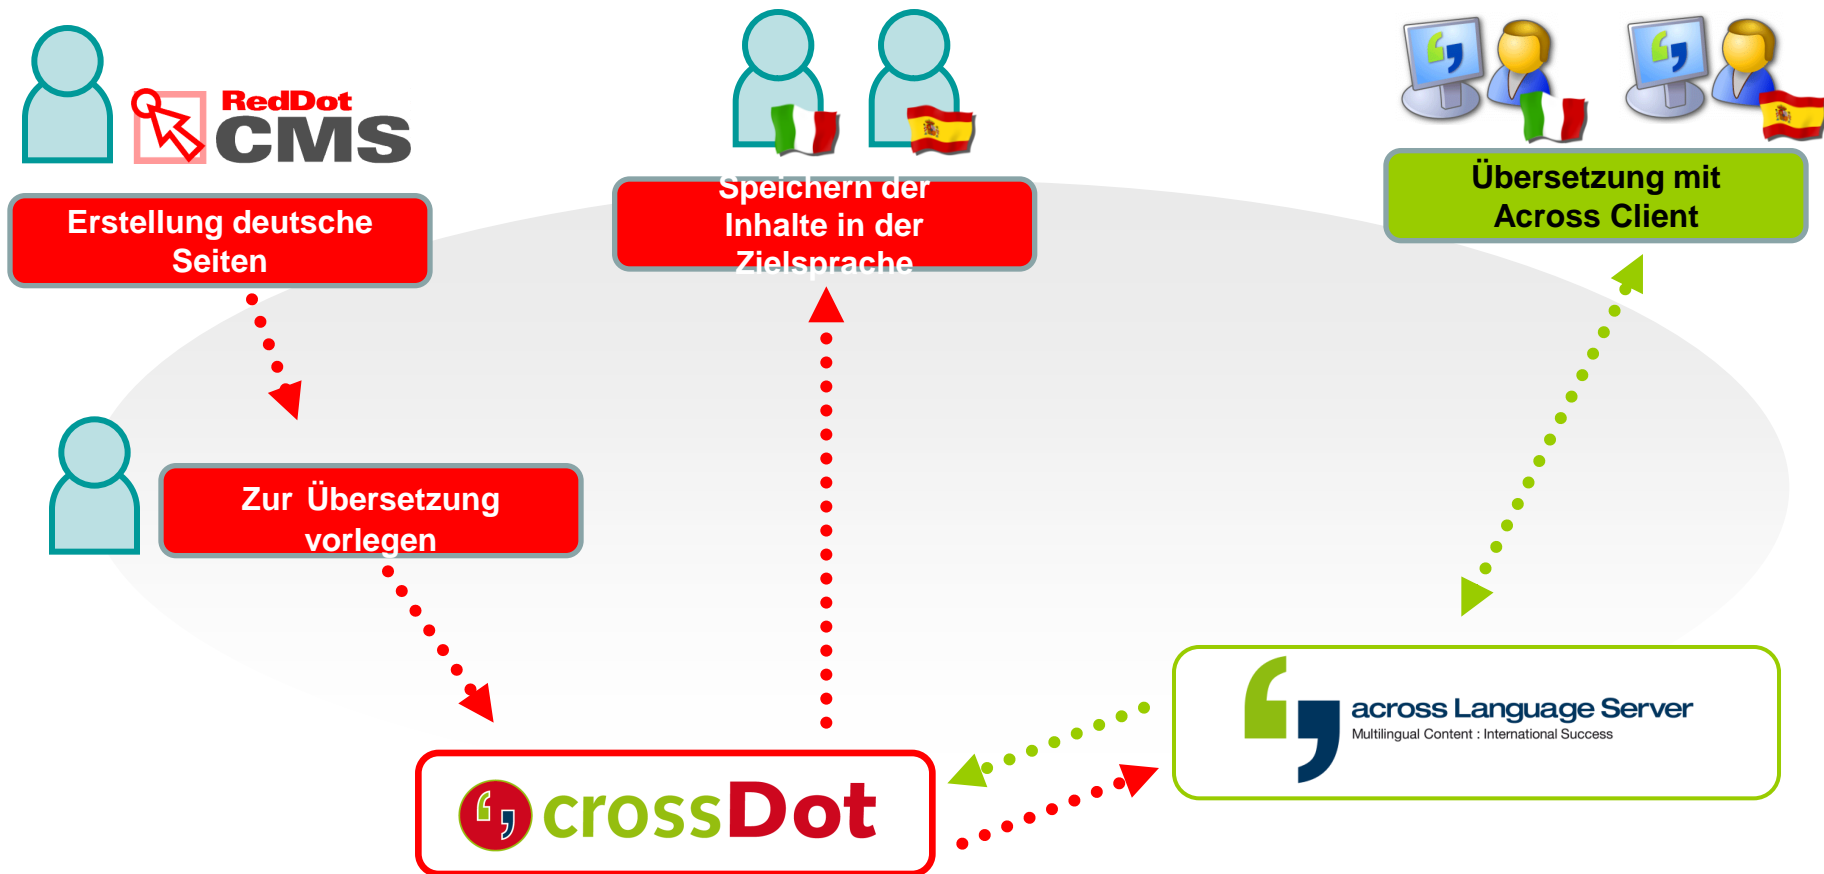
RedDot CMS

Erstellung deutsche Seiten

Speichern der Inhalte in der Zielsprache

Übersetzung mit Across Client

Zur Übersetzung vorlegen

across Language Server
Multilingual Content : International Success

crossDot